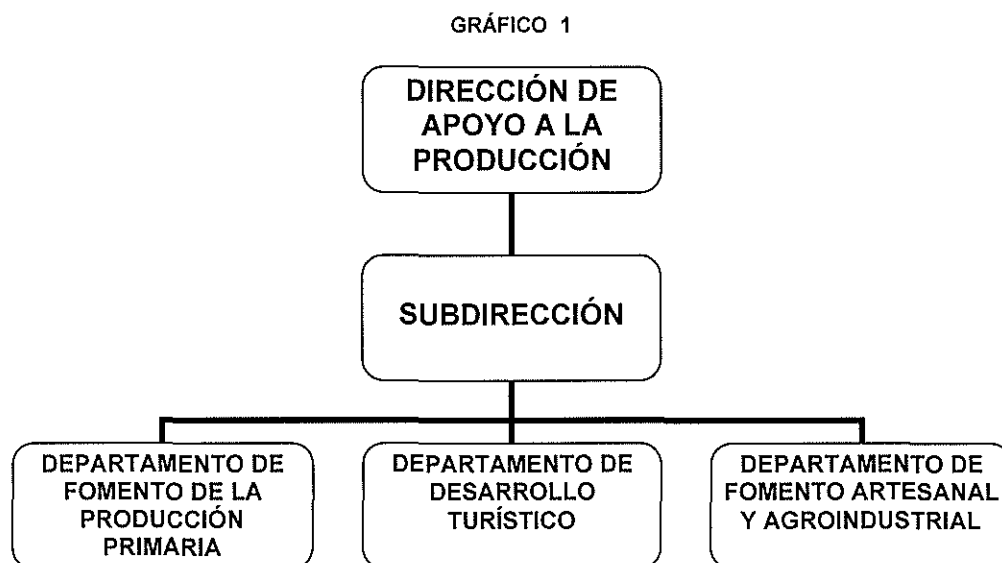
GRÁFICO 1

DIRECCIÓN DE APOYO A LA PRODUCCIÓN

SUBDIRECCIÓN

DEPARTAMENTO DE FOMENTO DE LA PRODUCCIÓN PRIMARIA

DEPARTAMENTO DE DESARROLLO TURÍSTICO

DEPARTAMENTO DE FOMENTO ARTESANAL Y AGROINDUSTRIAL